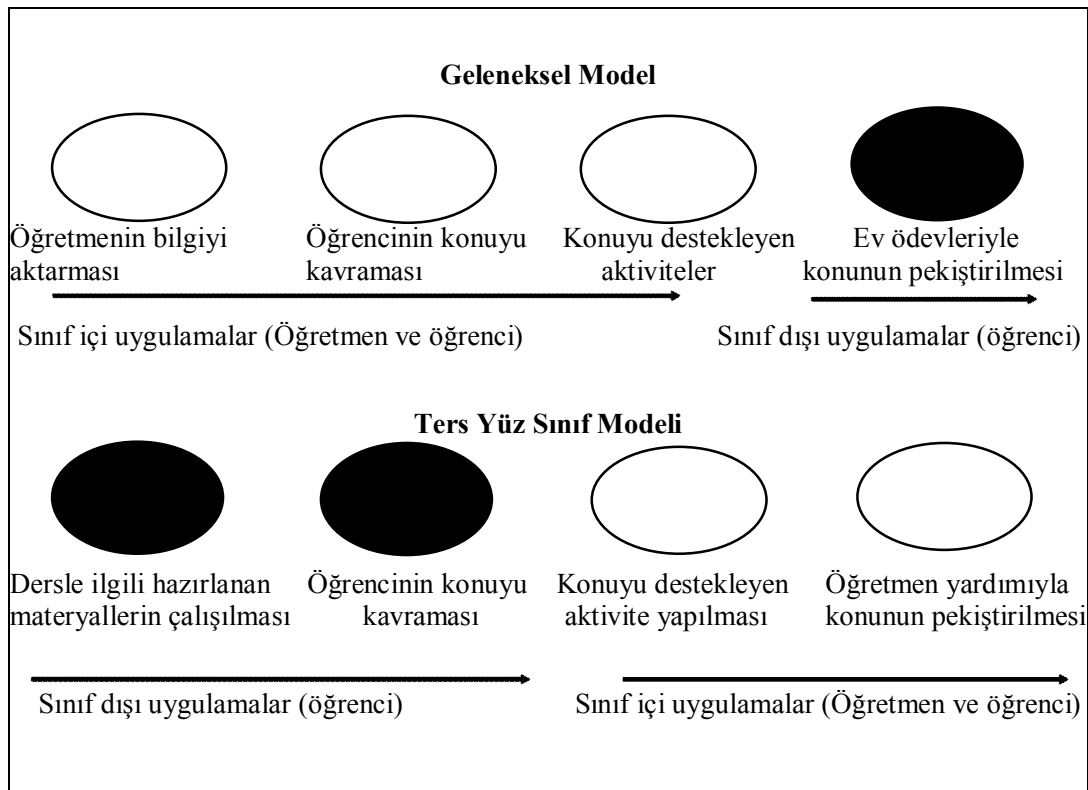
Geleneksel Model

Öğretmenin bilgiyi aktarması

Öğrencinin konuyu kavraması

Konuyu destekleyen aktiviteler

Ev ödevleriyle konunun pekiştirilmesi

Sınıf içi uygulamalar (Öğretmen ve öğrenci)

Sınıf dışı uygulamalar (öğrenci)

Ters Yüz Sınıf Modeli

Dersle ilgili hazırlanan materyallerin çalışılması

Öğrencinin konuyu kavraması

Konuyu destekleyen aktivite yapılması

Öğretmen yardımıyla konunun pekiştirilmesi

Sınıf dışı uygulamalar (öğrenci)

Sınıf içi uygulamalar (Öğretmen ve öğrenci)